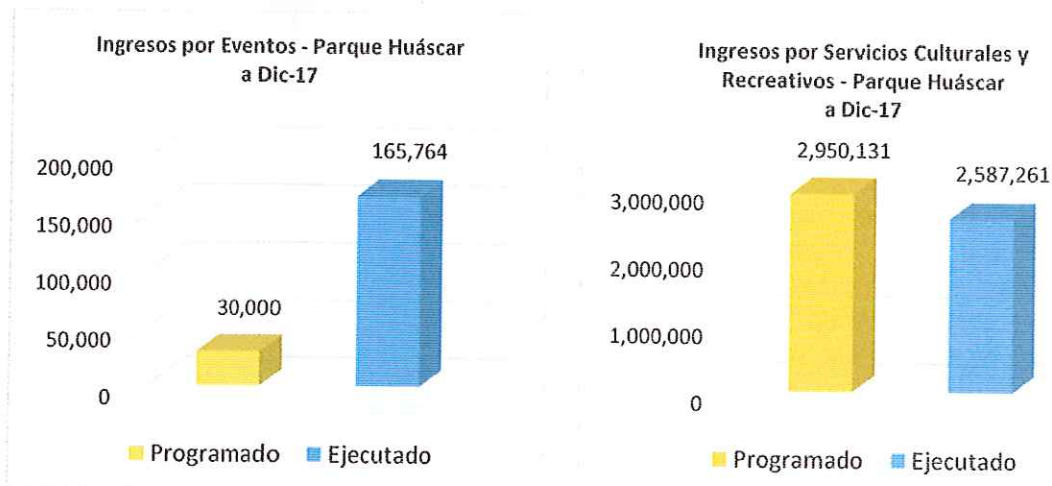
Ingresos por Eventos - Parque Huáscar a Dic-17

200,000
150,000
100,000
50,000
0

30,000
165,764

Programado
Ejecutado

Ingresos por Servicios Culturales y Recreativos - Parque Huáscar a Dic-17

3,000,000
2,000,000
1,000,000
0

2,950,131
2,587,261

Programado
Ejecutado